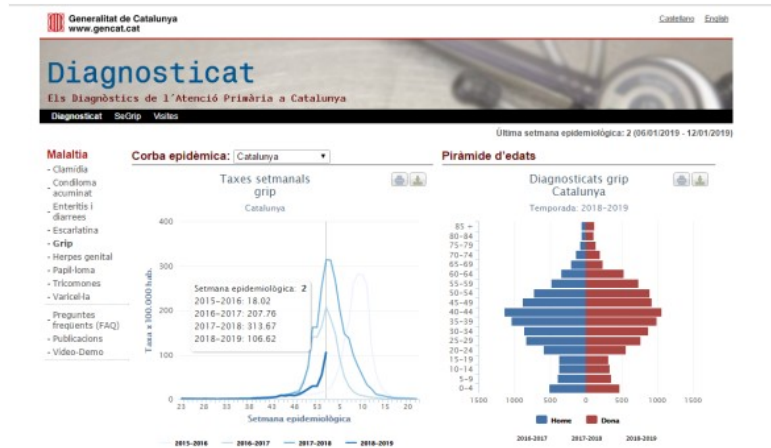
Generalitat de Catalunya
www.gencat.cat

Castellano English

Diagnosticat

Els Diagnòstics de l'Atenció Primària a Catalunya

Diagnosticat SeGrip Visites

Última setmana epidemiològica: 2 (06/01/2019 - 12/01/2019)

Malaltia
- Clamídia
- Condiloma acuminat
- Enteritis i diarrees
- Escarlatina
- Grip
- Herpes genital
- Papil·loma
- Tricomones
- Varicel·la
- Preguntes freqüents (FAQ)
- Publicacions
- Vídeo-Demo

Corba epidèmica: Catalunya

Taxes setmanals grip
Catalunya

Setmana epidemiològica: 2
2015-2016: 18.02
2016-2017: 207.76
2017-2018: 313.67
2018-2019: 106.62

Taxa x 100.000 hab.
400
300
200
100
0
23 28 33 38 43 48 53 5 10 15 20
Setmana epidemiològica

2015-2016 2016-2017 2017-2018 2018-2019

Piràmide d'edats

Diagnosticats grip Catalunya
Temporada: 2018-2019

85 +
80-84
75-79
70-74
65-69
60-64
55-59
50-54
45-49
40-44
35-39
30-34
25-29
20-24
15-19
10-14
5-9
0-4

1500 1000 500 0 500 1000 1500

Home Dona

2016-2017 2017-2018 2018-2019